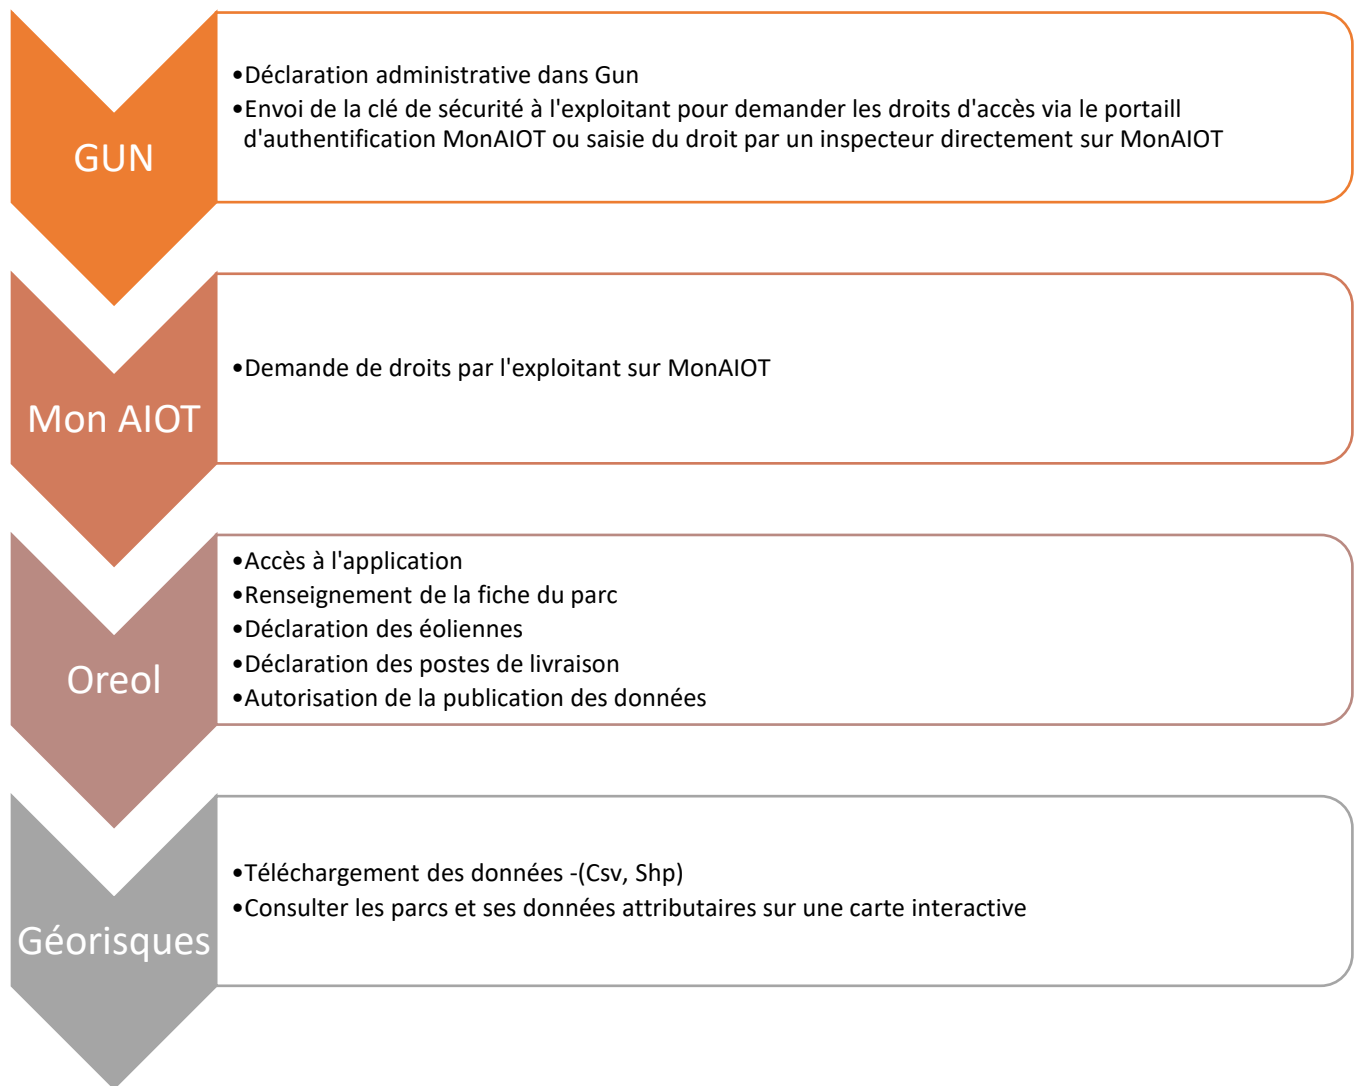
GUN

•Déclaration administrative dans Gun
•Envoi de la clé de sécurité à l'exploitant pour demander les droits d'accès via le portaill d'authentification MonAIOT ou saisie du droit par un inspecteur directement sur MonAIOT

Mon AIOT

•Demande de droits par l'exploitant sur MonAIOT

Oreol

•Accès à l'application
•Renseignement de la fiche du parc
•Déclaration des éoliennes
•Déclaration des postes de livraison
•Autorisation de la publication des données

Géorisques

•Téléchargement des données -(Csv, Shp)
•Consulter les parcs et ses données attributaires sur une carte interactive